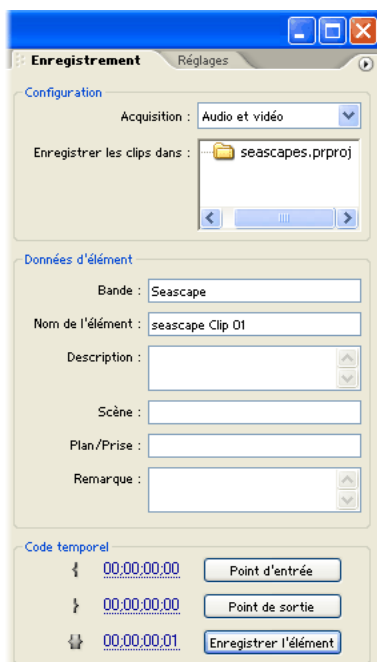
Enregistrement
Réglages

Configuration
Acquisition :
Audio et vidéo
Enregistrer les clips dans :
seascapes.prproj

Données d'élément
Bande :
Seascape
Nom de l'élément :
seascape Clip 01
Description :
Scène :
Plan/Prise :
Remarque :

Code temporel
00;00;00;00
Point d'entrée
00;00;00;00
Point de sortie
00;00;00;01
Enregistrer l'élément